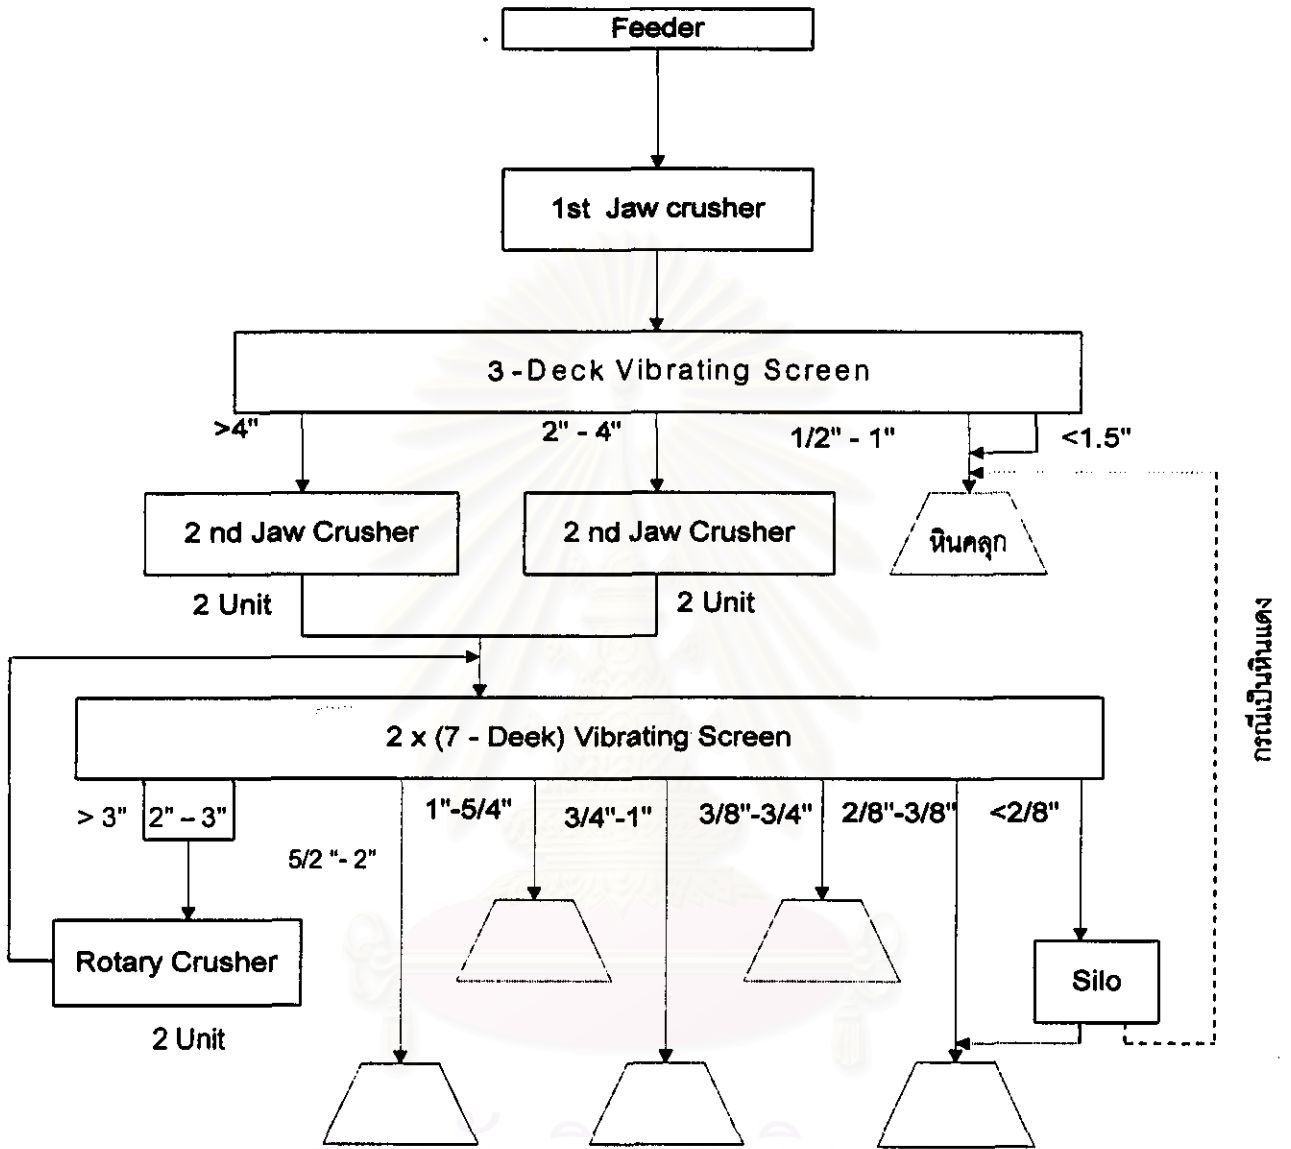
Feeder

1st Jaw crusher

3-Deck Vibrating Screen

>4"

2" - 4"

1/2" - 1"

<1.5"

2 nd Jaw Crusher

2 nd Jaw Crusher

หินคลุก

2 Unit

2 Unit

กรณีเป็นหินแดง

2 x (7 - Deek) Vibrating Screen

> 3"

2" – 3"

1"-5/4"

3/4"-1"

3/8"-3/4"

2/8"-3/8"

<2/8"

5/2 "- 2"

Rotary Crusher

Silo

2 Unit